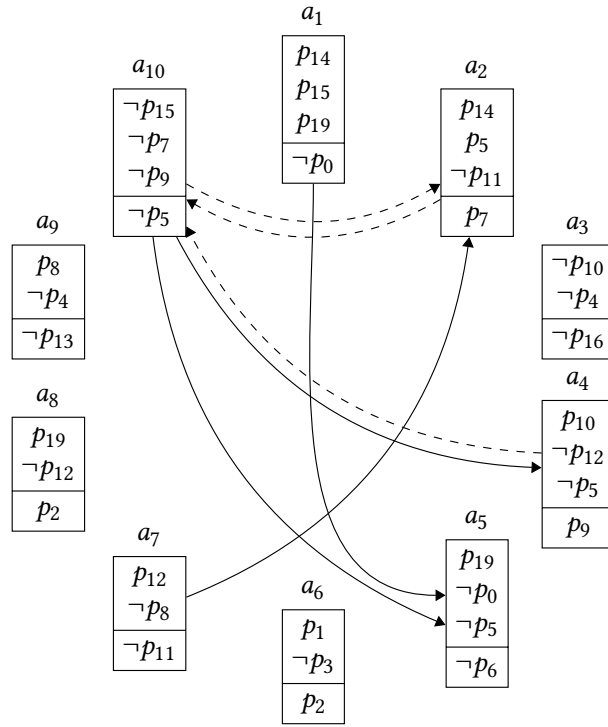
$a_1$
$p_{14}$
$p_{15}$
$p_{19}$
$\neg p_0$

$a_{10}$
$\neg p_{15}$
$\neg p_7$
$\neg p_9$
$\neg p_5$

$a_2$
$p_{14}$
$p_5$
$\neg p_{11}$
$p_7$

$a_9$
$p_8$
$\neg p_4$
$\neg p_{13}$

$a_3$
$\neg p_{10}$
$\neg p_4$
$\neg p_{16}$

$a_8$
$p_{19}$
$\neg p_{12}$
$p_2$

$a_4$
$p_{10}$
$\neg p_{12}$
$\neg p_5$
$p_9$

$a_7$
$p_{12}$
$\neg p_8$
$\neg p_{11}$

$a_5$
$p_{19}$
$\neg p_0$
$\neg p_5$
$\neg p_6$

$a_6$
$p_1$
$\neg p_3$
$p_2$